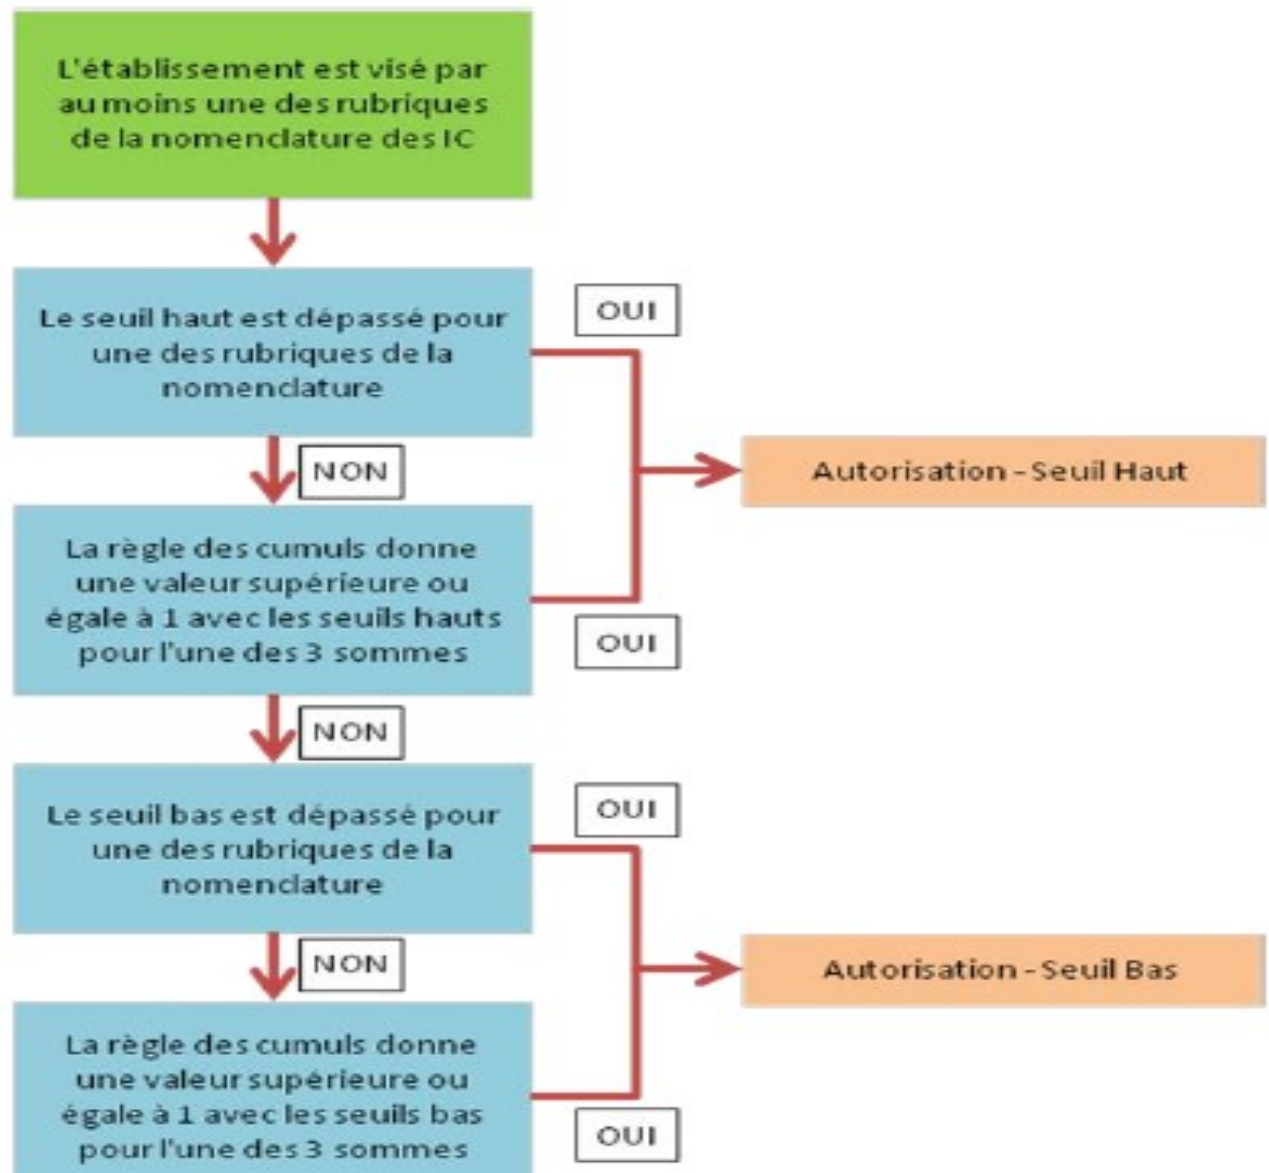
L'établissement est visé par au moins une des rubriques de la nomenclature des IC

Le seuil haut est dépassé pour une des rubriques de la nomenclature

OUI

NON

Autorisation - Seuil Haut

La règle des cumuls donne une valeur supérieure ou égale à 1 avec les seuils hauts pour l'une des 3 sommes

OUI

NON

Le seuil bas est dépassé pour une des rubriques de la nomenclature

OUI

NON

Autorisation - Seuil Bas

La règle des cumuls donne une valeur supérieure ou égale à 1 avec les seuils bas pour l'une des 3 sommes

OUI